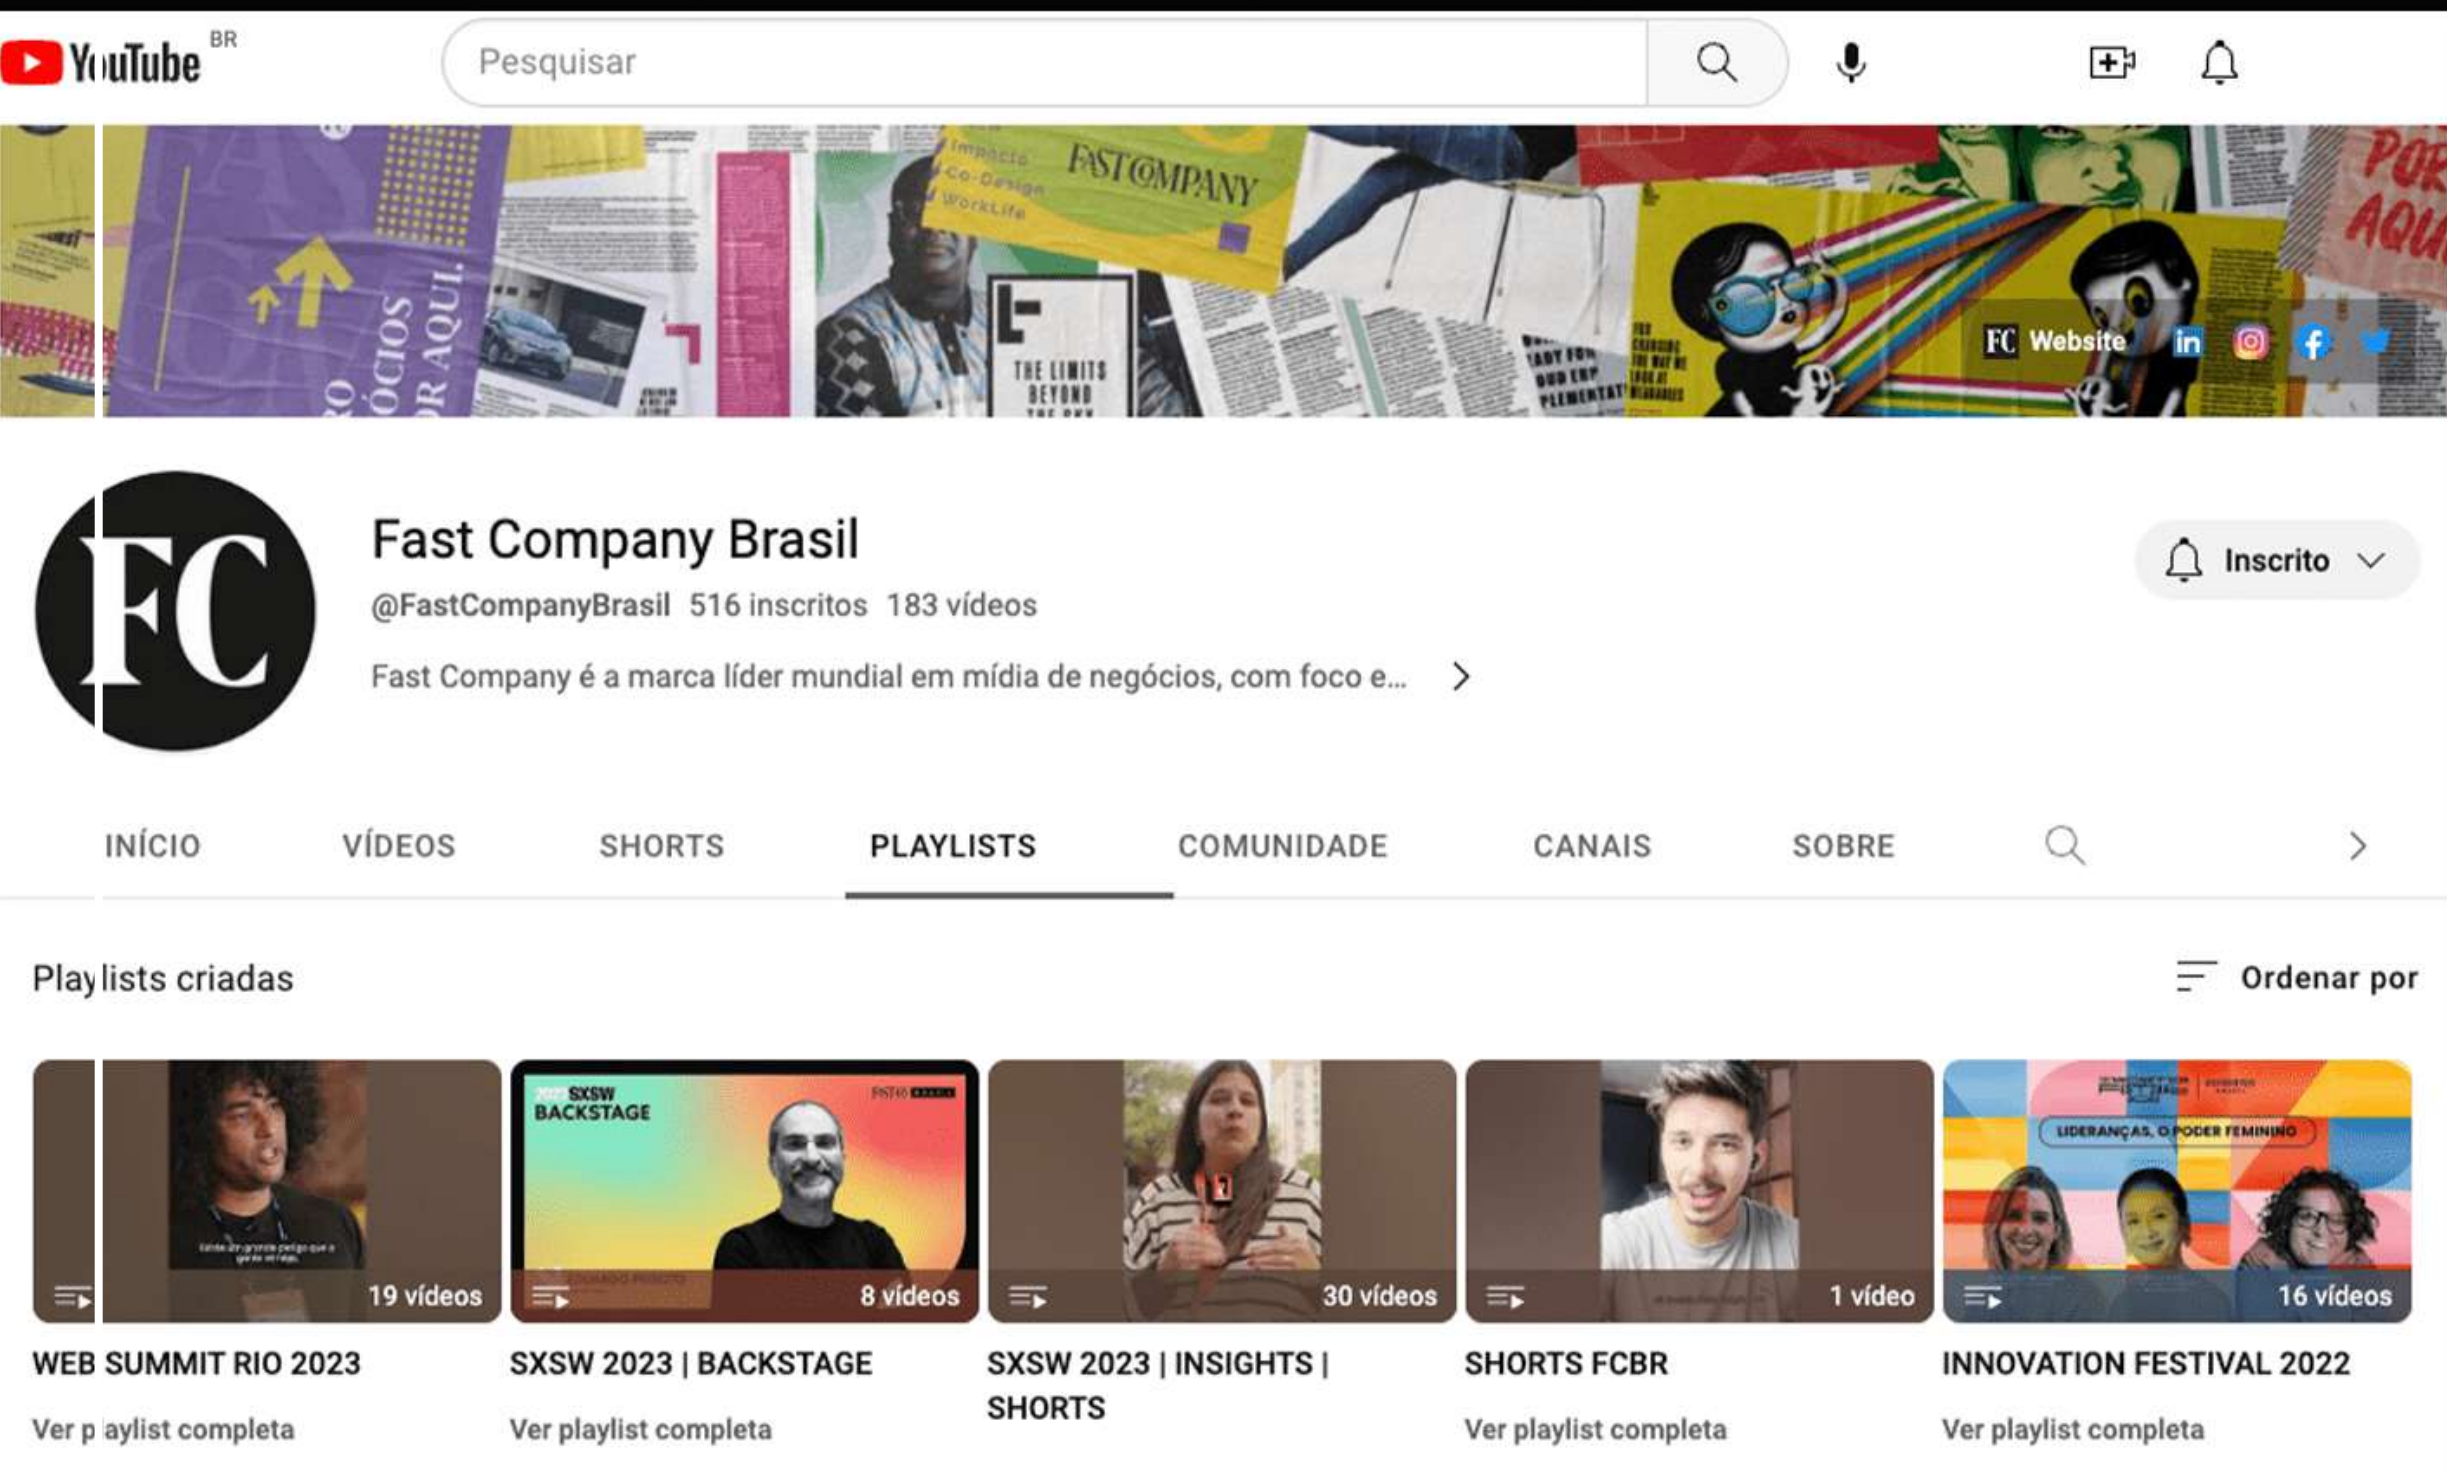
YouTube BR

Pesquisar

FAST COMPANY

Impacto
Co-Design
WorkLife

THE LIMITS BEYOND

FC Website

Fast Company Brasil

@FastCompanyBrasil 516 inscritos 183 vídeos

Fast Company é a marca líder mundial em mídia de negócios, com foco e...

Inscrito

INÍCIO VÍDEOS SHORTS PLAYLISTS COMUNIDADE CANAIS SOBRE

Playlists criadas

Ordenar por

19 vídeos
WEB SUMMIT RIO 2023
Ver playlist completa

SXSW BACKSTAGE
8 vídeos
SXSW 2023 | BACKSTAGE
Ver playlist completa

30 vídeos
SXSW 2023 | INSIGHTS | SHORTS

1 vídeo
SHORTS FCBR
Ver playlist completa

LIDERANÇAS, O PODER FEMININO
16 vídeos
INNOVATION FESTIVAL 2022
Ver playlist completa